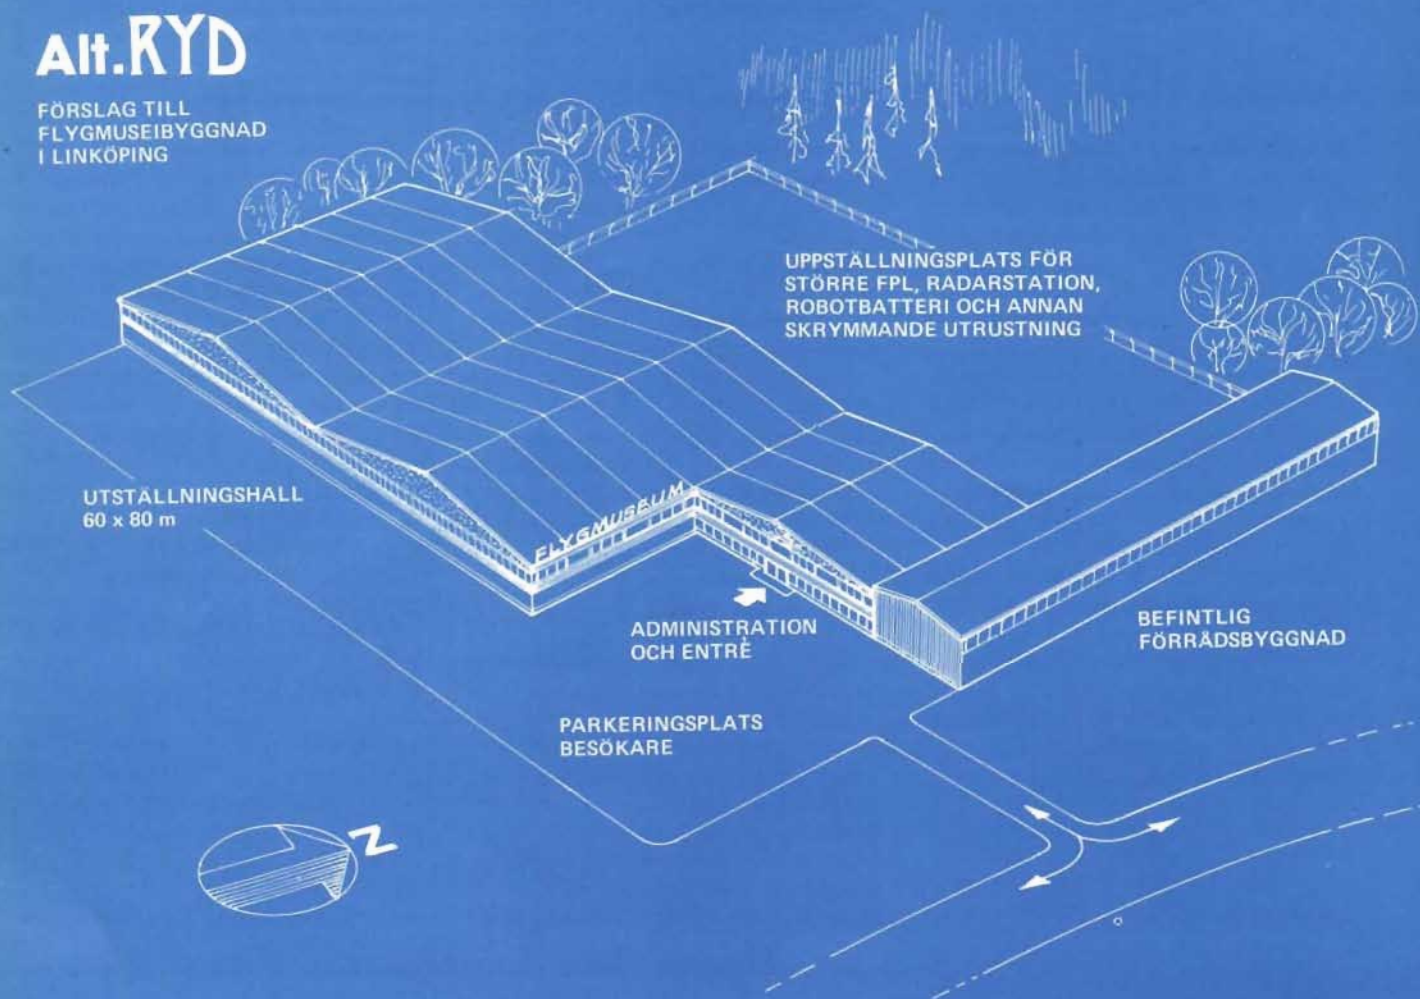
Alt.RYD

FÖRSLAG TILL FLYGMUSEIBYGGNAD I LINKÖPING

UPPSTÄLLNINGSPLATS FÖR STÖRRE FPL, RADARSTATION, ROBOTBATTERI OCH ANNAN SKRYMMANDE UTRUSTNING

UTSTÄLLNINGSHALL 60 x 80 m

FLYGMUSEUM

ADMINISTRATION OCH ENTRÉ

BEFINTLIG FÖRRÅDSBYGGNAD

PARKERINGSPLATS BESÖKARE

N